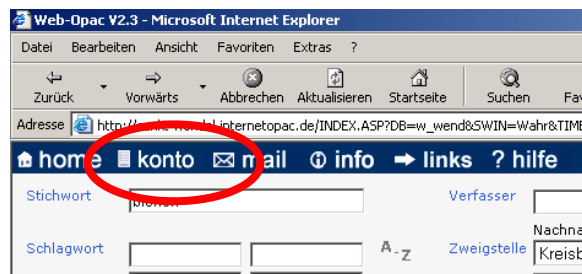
Web-Opac V2.3 - Microsoft Internet Explorer

Datei Bearbeiten Ansicht Favoriten Extras ?

Zurück Vorwärts Abbrechen Aktualisieren Startseite Suchen Fav

Adresse http://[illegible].internetopac.de/INDEX.ASP?DB=w_wend&SWIN=Wahr&TIME

home konto mail info links ? hilfe

Stichwort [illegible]

Verfasser

Nachna

Schlagwort

A-Z

Zweigstelle Kreisb